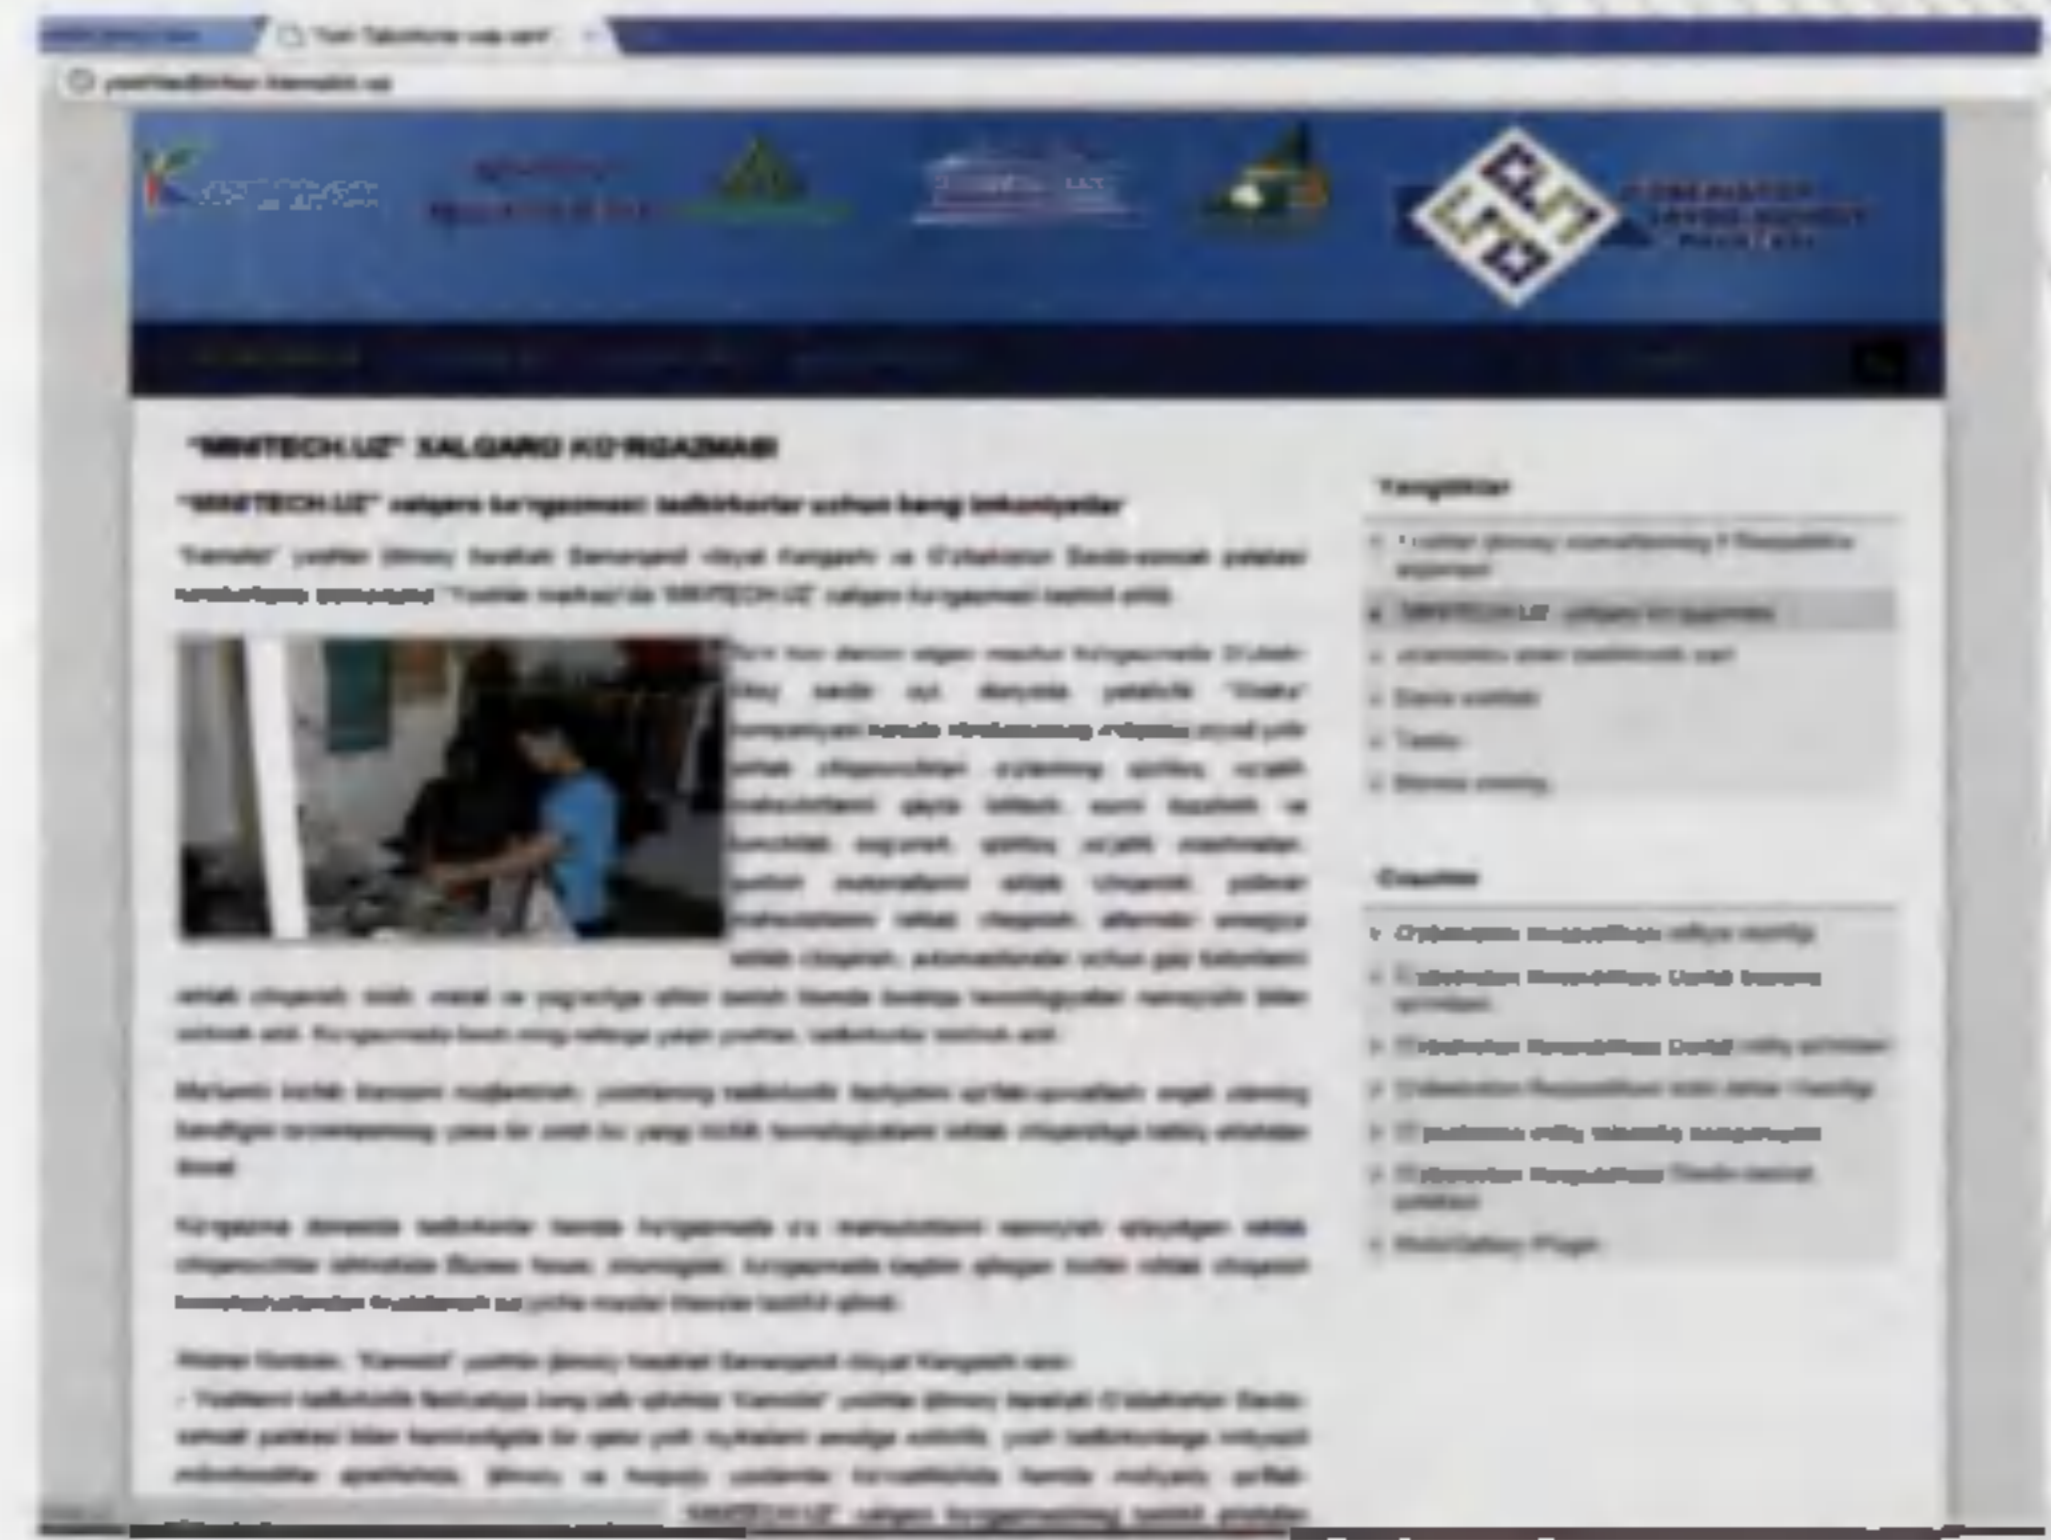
"MINTECH.UZ" XALQARO KO'RGAZMASI

"MINTECH.UZ" xalqaro ko'rgazmasi tadbirkorlar uchun keng imkoniyatlar

"Kamolot" yoshlar ijtimoiy harakati Samarqand viloyat Kengashi va O'zbekiston Savdo-sanoat palatasi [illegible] "Yoshlar markazi"da "MINTECH.UZ" xalqaro ko'rgazmasi tashkil etildi.

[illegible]

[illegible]

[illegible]

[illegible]

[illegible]

Yangiliklar

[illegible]

"MINTECH.UZ" xalqaro ko'rgazmasi

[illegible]

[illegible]

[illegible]

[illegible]

Havolalar

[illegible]

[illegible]

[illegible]

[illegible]

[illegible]

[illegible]

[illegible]